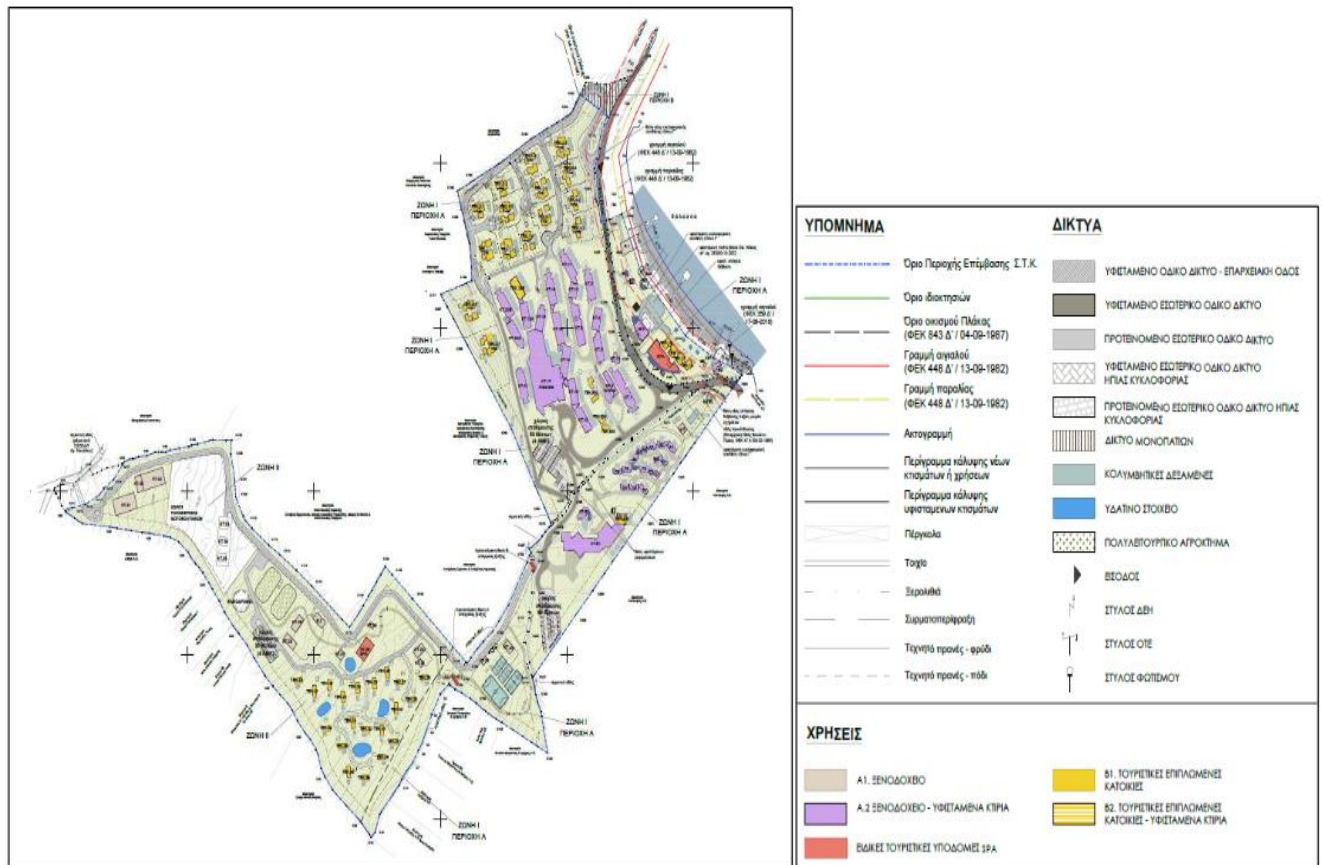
ΖΩΝΗ Ι
ΠΕΡΙΟΧΗ Β

ΖΩΝΗ Ι
ΠΕΡΙΟΧΗ Α

ΖΩΝΗ Ι
ΠΕΡΙΟΧΗ Α

ΖΩΝΗ Ι
ΠΕΡΙΟΧΗ Α

ΖΩΝΗ Ι
ΠΕΡΙΟΧΗ Α

ΖΩΝΗ Ι
ΠΕΡΙΟΧΗ Α

ΖΩΝΗ ΙΙ

ΖΩΝΗ ΙΙ

ΖΩΝΗ Ι
ΠΕΡΙΟΧΗ Α

ΖΩΝΗ Ι
ΠΕΡΙΟΧΗ Α

ΥΠΟΜΝΗΜΑ

Όριο Περιοχής Επέμβασης Σ.Τ.Κ.
Όριο ιδιοκτησιών
Όριο οικισμού Πλάκας (ΦΕΚ 843 Δ' / 04-09-1987)
Γραμμή αιγιαλού (ΦΕΚ 448 Δ' / 13-09-1982)
Γραμμή παραλίας (ΦΕΚ 448 Δ' / 13-09-1982)
Ακτογραμμή
Περίγραμμα κάλυψης νέων κτισμάτων ή χρήσεων
Περίγραμμα κάλυψης υφισταμένων κτισμάτων
Πέργκολα
Τοίχο
Ξερολιθιά
Συρματοπερίφραξη
Τεχνητό πρανές - φρύδι
Τεχνητό πρανές - πόδι

ΔΙΚΤΥΑ

ΥΦΙΣΤΑΜΕΝΟ ΟΔΙΚΟ ΔΙΚΤΥΟ - ΕΠΑΡΧΕΙΑΚΗ ΟΔΟΣ
ΥΦΙΣΤΑΜΕΝΟ ΕΣΩΤΕΡΙΚΟ ΟΔΙΚΟ ΔΙΚΤΥΟ
ΠΡΟΤΕΙΝΟΜΕΝΟ ΕΣΩΤΕΡΙΚΟ ΟΔΙΚΟ ΔΙΚΤΥΟ
ΥΦΙΣΤΑΜΕΝΟ ΕΣΩΤΕΡΙΚΟ ΟΔΙΚΟ ΔΙΚΤΥΟ ΗΠΙΑΣ ΚΥΚΛΟΦΟΡΙΑΣ
ΠΡΟΤΕΙΝΟΜΕΝΟ ΕΣΩΤΕΡΙΚΟ ΟΔΙΚΟ ΔΙΚΤΥΟ ΗΠΙΑΣ ΚΥΚΛΟΦΟΡΙΑΣ
ΔΙΚΤΥΟ ΜΟΝΟΠΑΤΙΩΝ
ΚΟΛΥΜΒΗΤΙΚΕΣ ΔΕΞΑΜΕΝΕΣ
ΥΔΑΤΙΝΟ ΣΤΟΙΧΕΙΟ
ΠΟΛΥΛΕΙΤΟΥΡΓΙΚΟ ΑΓΡΟΚΤΗΜΑ
ΕΙΣΟΔΟΣ
ΣΤΥΛΟΣ ΔΕΗ
ΣΤΥΛΟΣ ΟΤΕ
ΣΤΥΛΟΣ ΦΩΤΙΣΜΟΥ

ΧΡΗΣΕΙΣ

Α1. ΞΕΝΟΔΟΧΕΙΟ
Α.2 ΞΕΝΟΔΟΧΕΙΟ - ΥΦΙΣΤΑΜΕΝΑ ΚΤΙΡΙΑ
ΕΙΔΙΚΕΣ ΤΟΥΡΙΣΤΙΚΕΣ ΥΠΟΔΟΜΕΣ SPA
Β1. ΤΟΥΡΙΣΤΙΚΕΣ ΕΠΙΠΛΩΜΕΝΕΣ ΚΑΤΟΙΚΙΕΣ
Β2. ΤΟΥΡΙΣΤΙΚΕΣ ΕΠΙΠΛΩΜΕΝΕΣ ΚΑΤΟΙΚΙΕΣ - ΥΦΙΣΤΑΜΕΝΑ ΚΤΙΡΙΑ